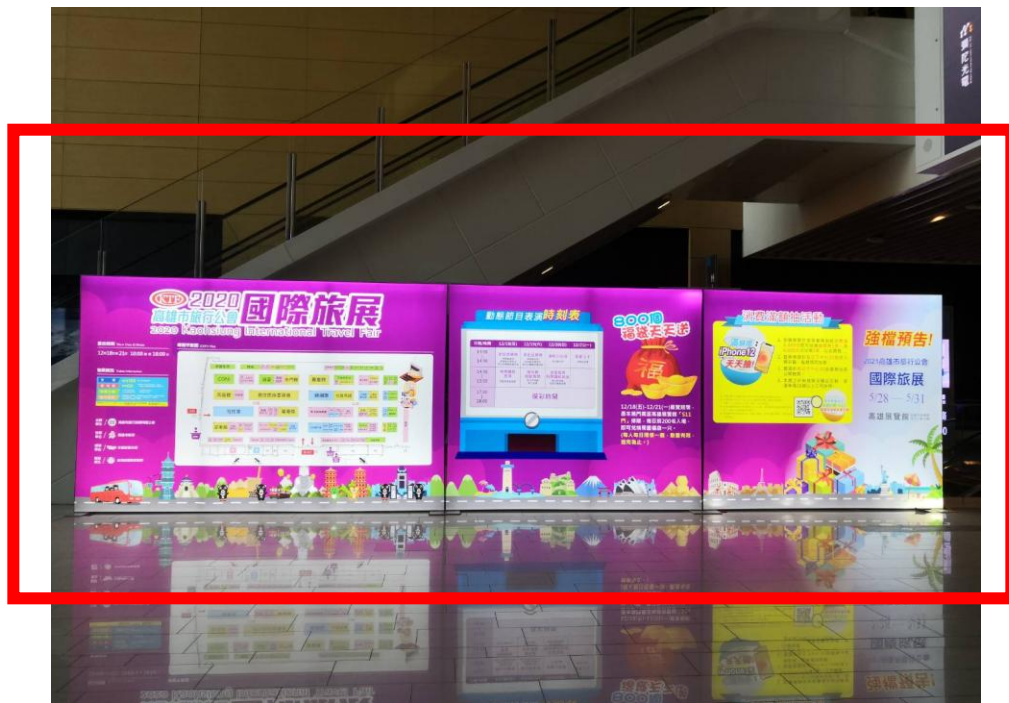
2020 高雄市旅行公會 國際旅展
2020 Kaohsiung International Travel Fair

12/18~12/21

動態節目表演時刻表

精彩節目

800個 福袋天天送

福

12/18(五)-12/21(一)展覽開幕，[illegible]

強檔預告!

2021高雄市旅行公會
國際旅展
5/28 — 5/31
高雄展覽館

iPhone12 天天抽!

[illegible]